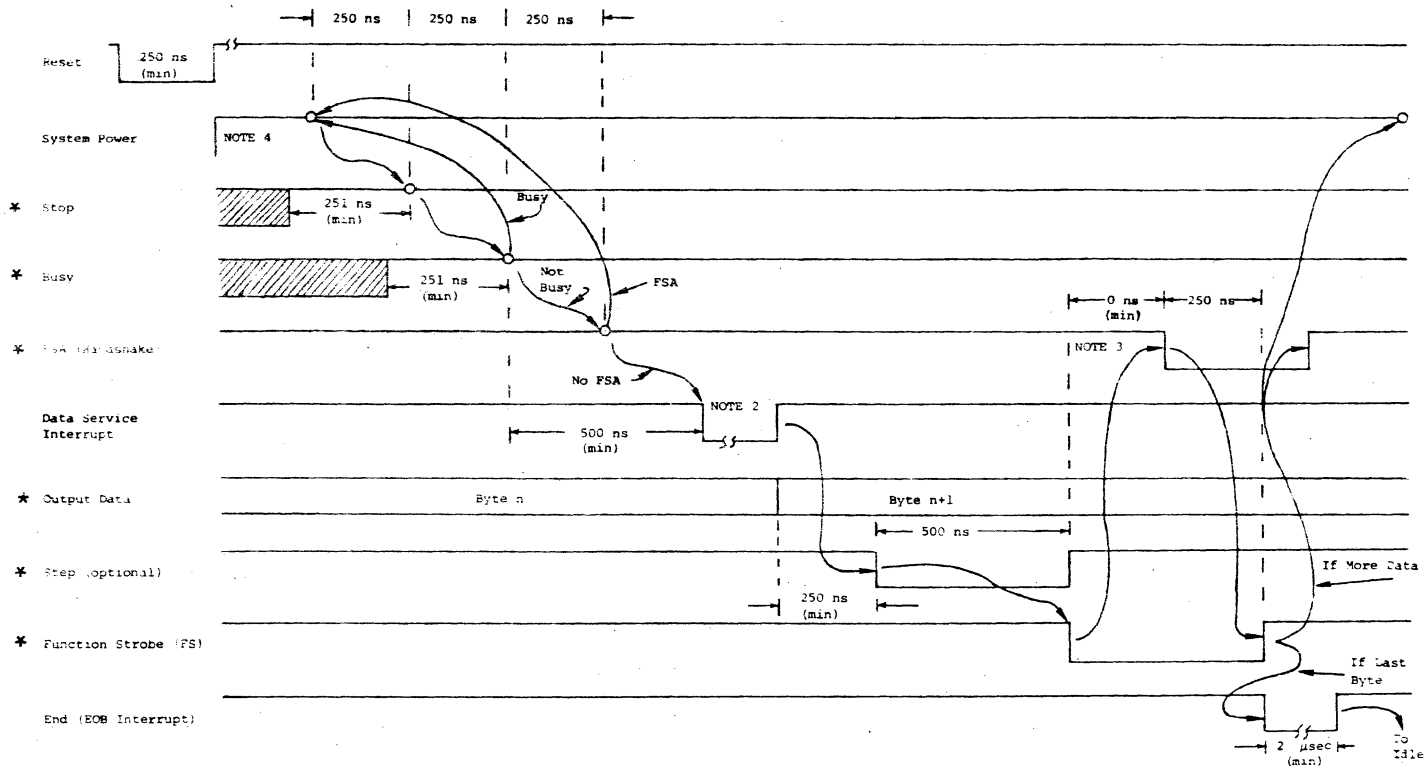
250 ns
250 ns
250 ns

Reset
250 ns (min)

System Power
NOTE 4

* Stop
251 ns (min)
Busy

* Busy
251 ns (min)
Not Busy
FSA

* FSA (Handshake)
0 ns (min)
250 ns
NOTE 3

No FSA

Data Service Interrupt
NOTE 2
500 ns (min)

* Output Data
Byte n
Byte n+1
500 ns

* Step (optional)
250 ns (min)
If More Data

* Function Strobe (FS)
If Last Byte

End (EOB Interrupt)
2 µsec (min)
To Idle